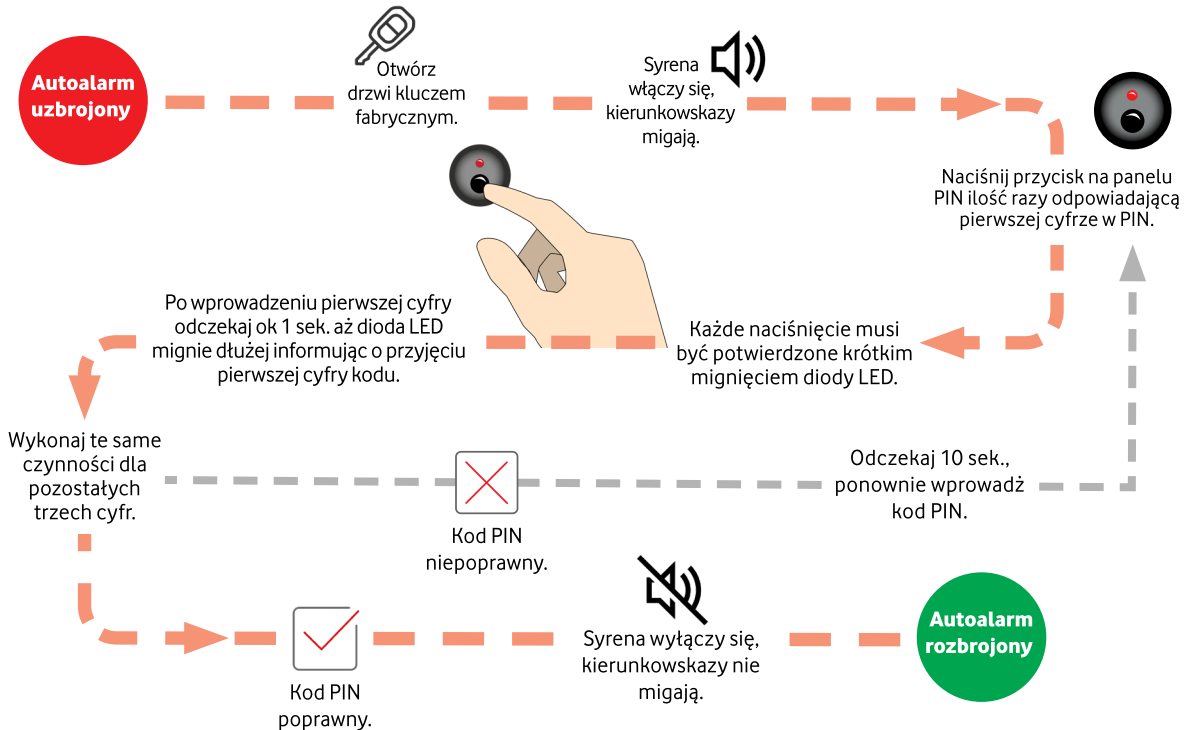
Autoalarm uzbrojony

Otwórz drzwi kluczem fabrycznym.

Syrena włączy się, kierunkowskazy migają.

Naciśnij przycisk na panelu PIN ilość razy odpowiadającą pierwszej cyfrze w PIN.

Po wprowadzeniu pierwszej cyfry odczekaj ok 1 sek. aż dioda LED mignie dłużej informując o przyjęciu pierwszej cyfry kodu.

Każde naciśnięcie musi być potwierdzone krótkim mignięciem diody LED.

Wykonaj te same czynności dla pozostałych trzech cyfr.

Odczekaj 10 sek., ponownie wprowadź kod PIN.

Kod PIN niepoprawny.

Kod PIN poprawny.

Syrena wyłączy się, kierunkowskazy nie migają.

Autoalarm rozbrojony